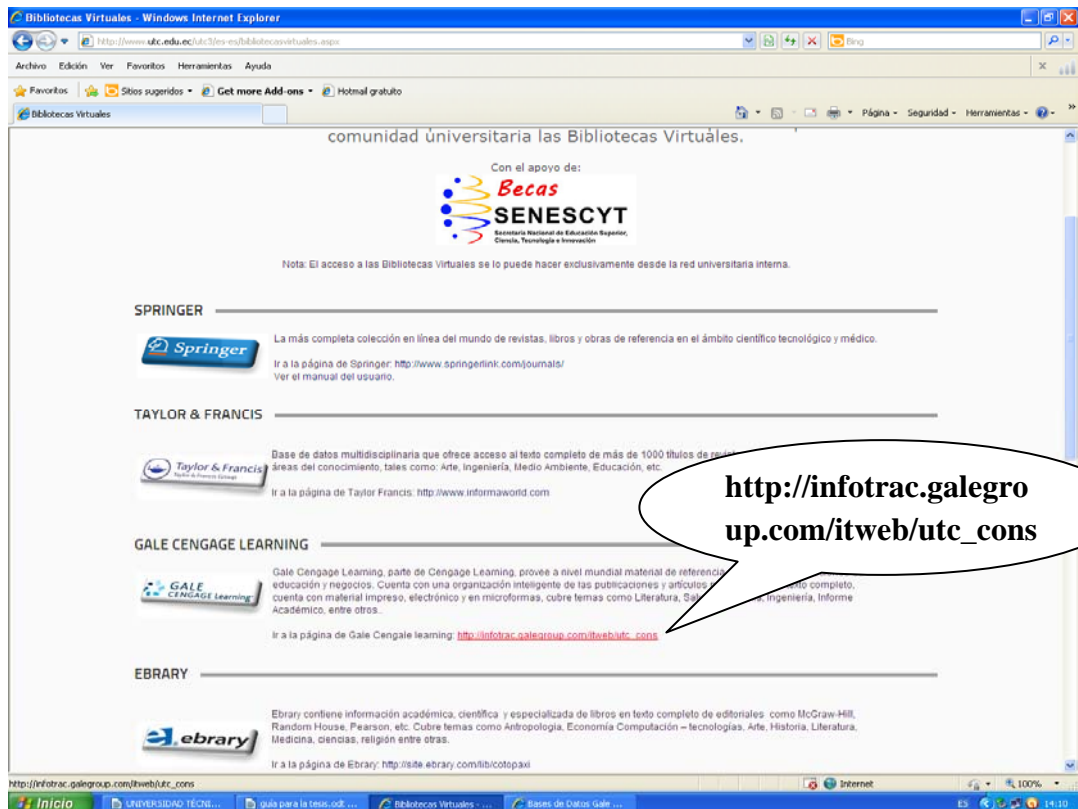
Bibliotecas Virtuales - Windows Internet Explorer

http://www.utc.edu.ec/utc3/es-es/bibliotecasvirtuales.aspx

Bing

Archivo Edición Ver Favoritos Herramientas Ayuda

Favoritos Sitios sugeridos Get more Add-ons Hotmail gratuito

Bibliotecas Virtuales

Página Seguridad Herramientas

comunidad universitaria las Bibliotecas Virtuales.

Con el apoyo de:

Becas SENESCYT

Secretaría Nacional de Educación Superior, Ciencia, Tecnología e Innovación

Nota: El acceso a las Bibliotecas Virtuales se lo puede hacer exclusivamente desde la red universitaria interna.

SPRINGER

Springer

La más completa colección en línea del mundo de revistas, libros y obras de referencia en el ámbito científico tecnológico y médico.

Ir a la página de Springer: http://www.springerlink.com/journals/
Ver el manual del usuario.

TAYLOR & FRANCIS

Taylor & Francis

Base de datos multidisciplinaria que ofrece acceso al texto completo de más de 1000 títulos de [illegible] áreas del conocimiento, tales como: Arte, Ingeniería, Medio Ambiente, Educación, etc.

Ir a la página de Taylor Francis: http://www.informaworld.com

http://infotrac.galegroup.com/itweb/utc_cons

GALE CENGAGE LEARNING

GALE CENGAGE Learning

Gale Cengage Learning, parte de Cengage Learning, provee a nivel mundial material de referencia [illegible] educación y negocios. Cuenta con una organización inteligente de las publicaciones y artículos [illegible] texto completo, cuenta con material impreso, electrónico y en microformas, cubre temas como Literatura, Sa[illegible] Ingeniería, Informe Académico, entre otros.

Ir a la página de Gale Cengale learning: http://infotrac.galegroup.com/itweb/utc_cons

EBRARY

ebrary

Ebrary contiene información académica, científica y especializada de libros en texto completo de editoriales como McGraw-Hill, Random House, Pearson, etc. Cubre temas como Antropología, Economía Computación – tecnologías, Arte, Historia, Literatura, Medicina, ciencias, religión entre otras.

Ir a la página de Ebrary: http://site.ebrary.com/lib/cotopaxi

http://infotrac.galegroup.com/itweb/utc_cons

Internet 100%

Inicio UNIVERSIDAD TÉCNI... guia para la tesis.odt ... Bibliotecas Virtuales - ... Bases de Datos Gale ...

ES 14:10